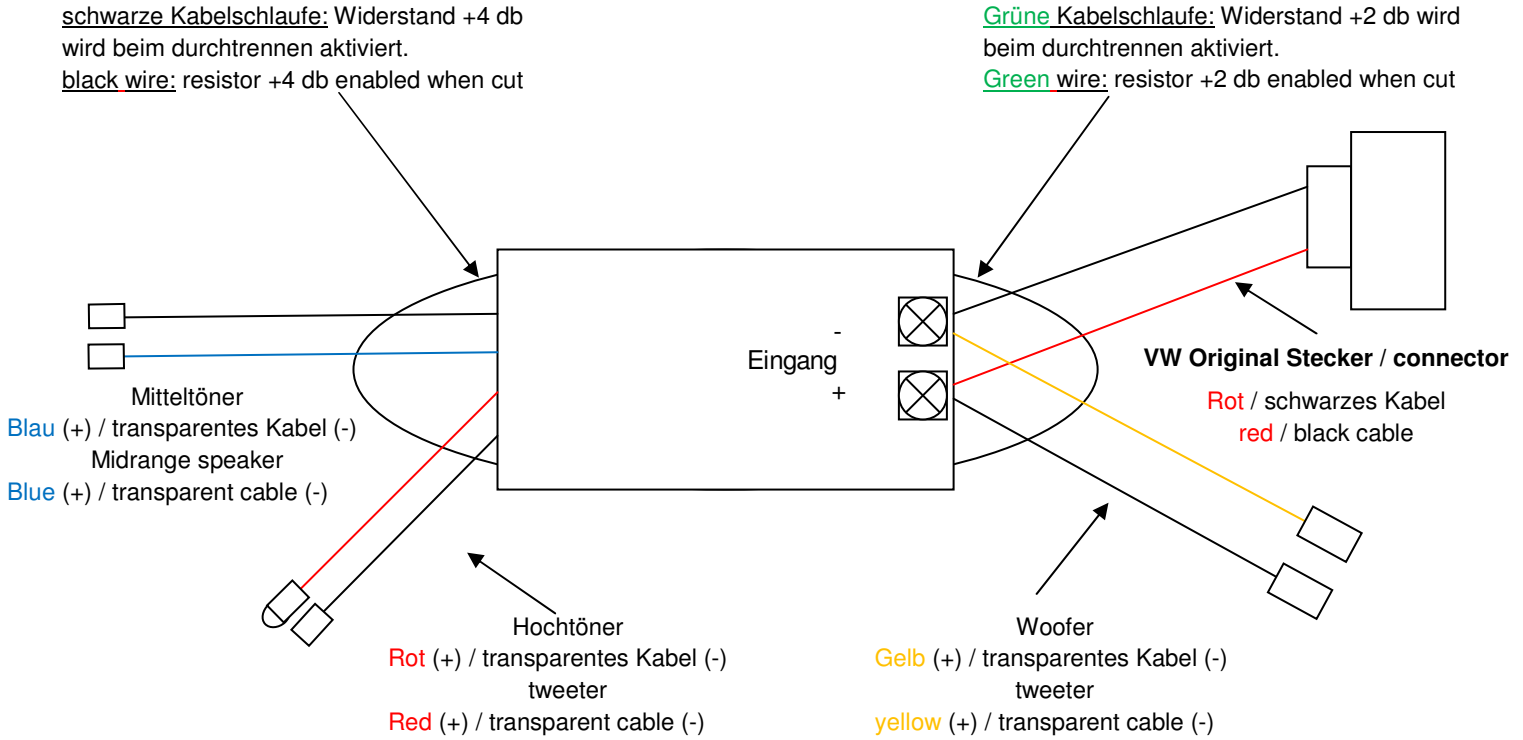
schwarze Kabelschlaufe: Widerstand +4 db wird beim durchtrennen aktiviert.
black wire: resistor +4 db enabled when cut

Grüne Kabelschlaufe: Widerstand +2 db wird beim durchtrennen aktiviert.
Green wire: resistor +2 db enabled when cut

-
Eingang
+

VW Original Stecker / connector
Rot / schwarzes Kabel
red / black cable

Mitteltöner
Blau (+) / transparentes Kabel (-)
Midrange speaker
Blue (+) / transparent cable (-)

Hochtöner
Rot (+) / transparentes Kabel (-)
tweeter
Red (+) / transparent cable (-)

Woofer
Gelb (+) / transparentes Kabel (-)
tweeter
yellow (+) / transparent cable (-)